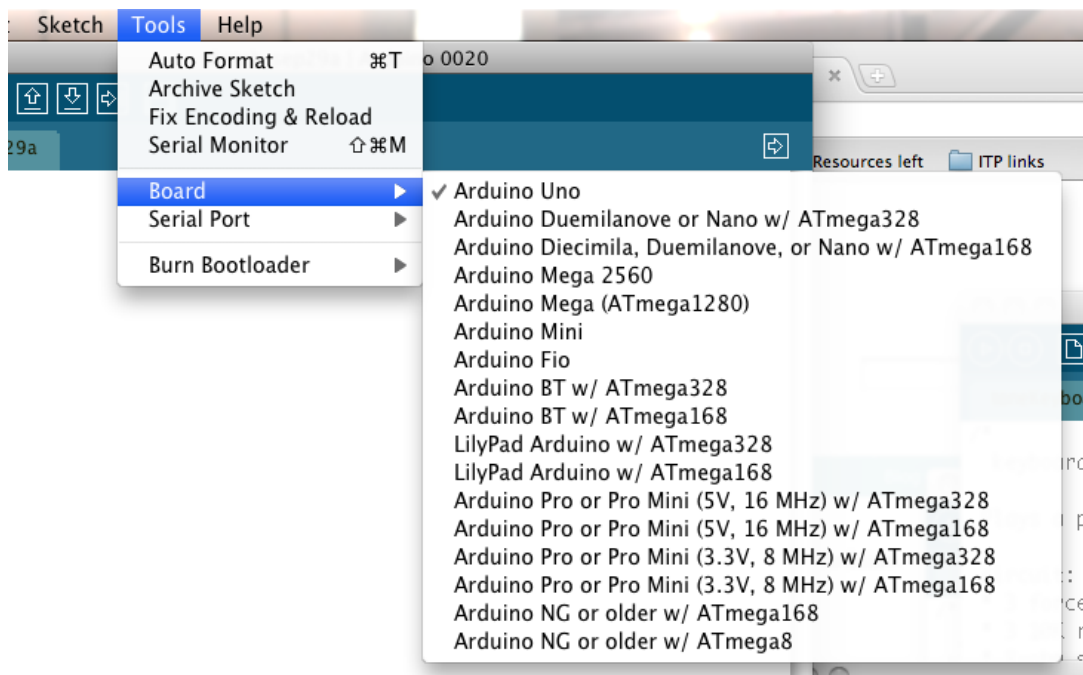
Sketch Tools Help

Auto Format ⌘T
Archive Sketch
Fix Encoding & Reload
Serial Monitor ⇧⌘M

Board
Serial Port

Burn Bootloader

o 0020

29a

Resources left ITP links

✓ Arduino Uno
Arduino Duemilanove or Nano w/ ATmega328
Arduino Diecimila, Duemilanove, or Nano w/ ATmega168
Arduino Mega 2560
Arduino Mega (ATmega1280)
Arduino Mini
Arduino Fio
Arduino BT w/ ATmega328
Arduino BT w/ ATmega168
LilyPad Arduino w/ ATmega328
LilyPad Arduino w/ ATmega168
Arduino Pro or Pro Mini (5V, 16 MHz) w/ ATmega328
Arduino Pro or Pro Mini (5V, 16 MHz) w/ ATmega168
Arduino Pro or Pro Mini (3.3V, 8 MHz) w/ ATmega328
Arduino Pro or Pro Mini (3.3V, 8 MHz) w/ ATmega168
Arduino NG or older w/ ATmega168
Arduino NG or older w/ ATmega8